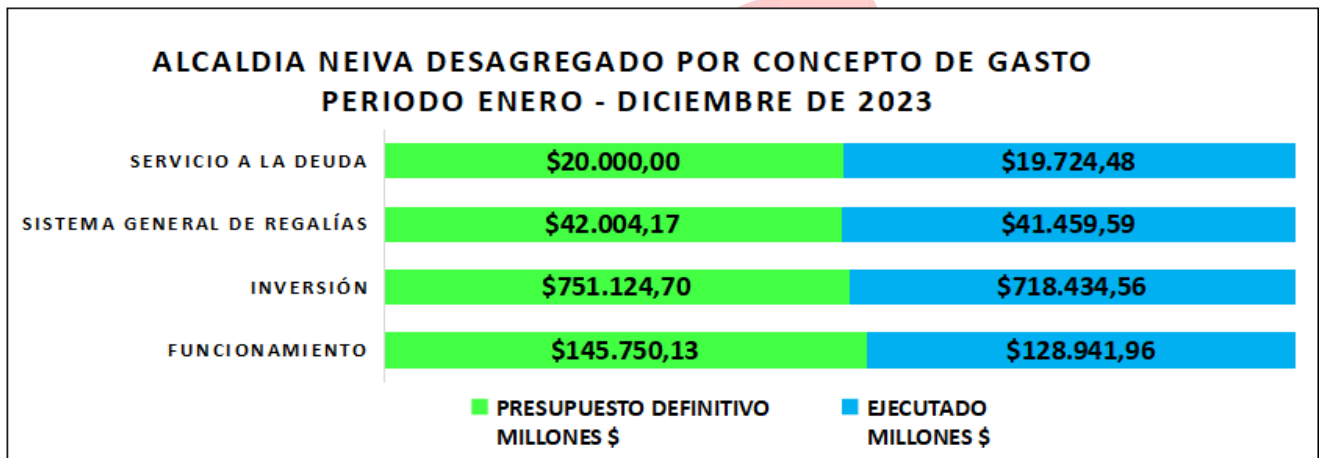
ALCALDIA NEIVA DESAGREGADO POR CONCEPTO DE GASTO
PERIODO ENERO - DICIEMBRE DE 2023

SERVICIO A LA DEUDA $20.000,00 $19.724,48

SISTEMA GENERAL DE REGALÍAS $42.004,17 $41.459,59

INVERSIÓN $751.124,70 $718.434,56

FUNCIONAMIENTO $145.750,13 $128.941,96

PRESUPUESTO DEFINITIVO MILLONES $
EJECUTADO MILLONES $